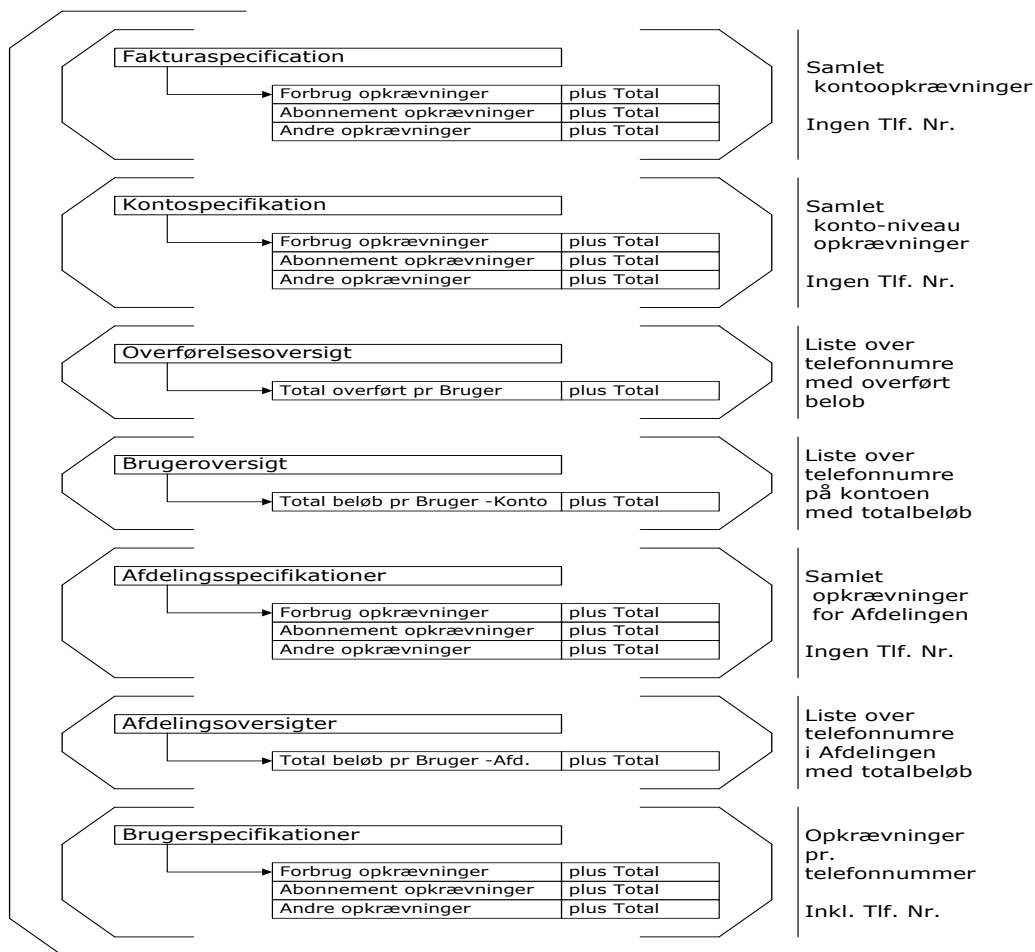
Fakturaspecification

| Forbrug opkrævninger | plus Total |
|---|---|
| Abonnement opkrævninger | plus Total |
| Andre opkrævninger | plus Total |

Samlet kontoopkrævninger

Ingen Tlf. Nr.

Kontospecifikation

| Forbrug opkrævninger | plus Total |
|---|---|
| Abonnement opkrævninger | plus Total |
| Andre opkrævninger | plus Total |

Samlet konto-niveau opkrævninger

Ingen Tlf. Nr.

Overførelsesoversigt

| Total overført pr Bruger | plus Total |
|---|---|

Liste over telefonnumre med overført belob

Brugeroversigt

| Total beløb pr Bruger -Konto | plus Total |
|---|---|

Liste over telefonnumre på kontoen med totalbeløb

Afdelingsspecifikationer

| Forbrug opkrævninger | plus Total |
|---|---|
| Abonnement opkrævninger | plus Total |
| Andre opkrævninger | plus Total |

Samlet opkrævninger for Afdelingen

Ingen Tlf. Nr.

Afdelingsoversigter

| Total beløb pr Bruger -Afd. | plus Total |
|---|---|

Liste over telefonnumre i Afdelingen med totalbeløb

Brugerspecifikationer

| Forbrug opkrævninger | plus Total |
|---|---|
| Abonnement opkrævninger | plus Total |
| Andre opkrævninger | plus Total |

Opkrævninger pr. telefonnummer

Inkl. Tlf. Nr.